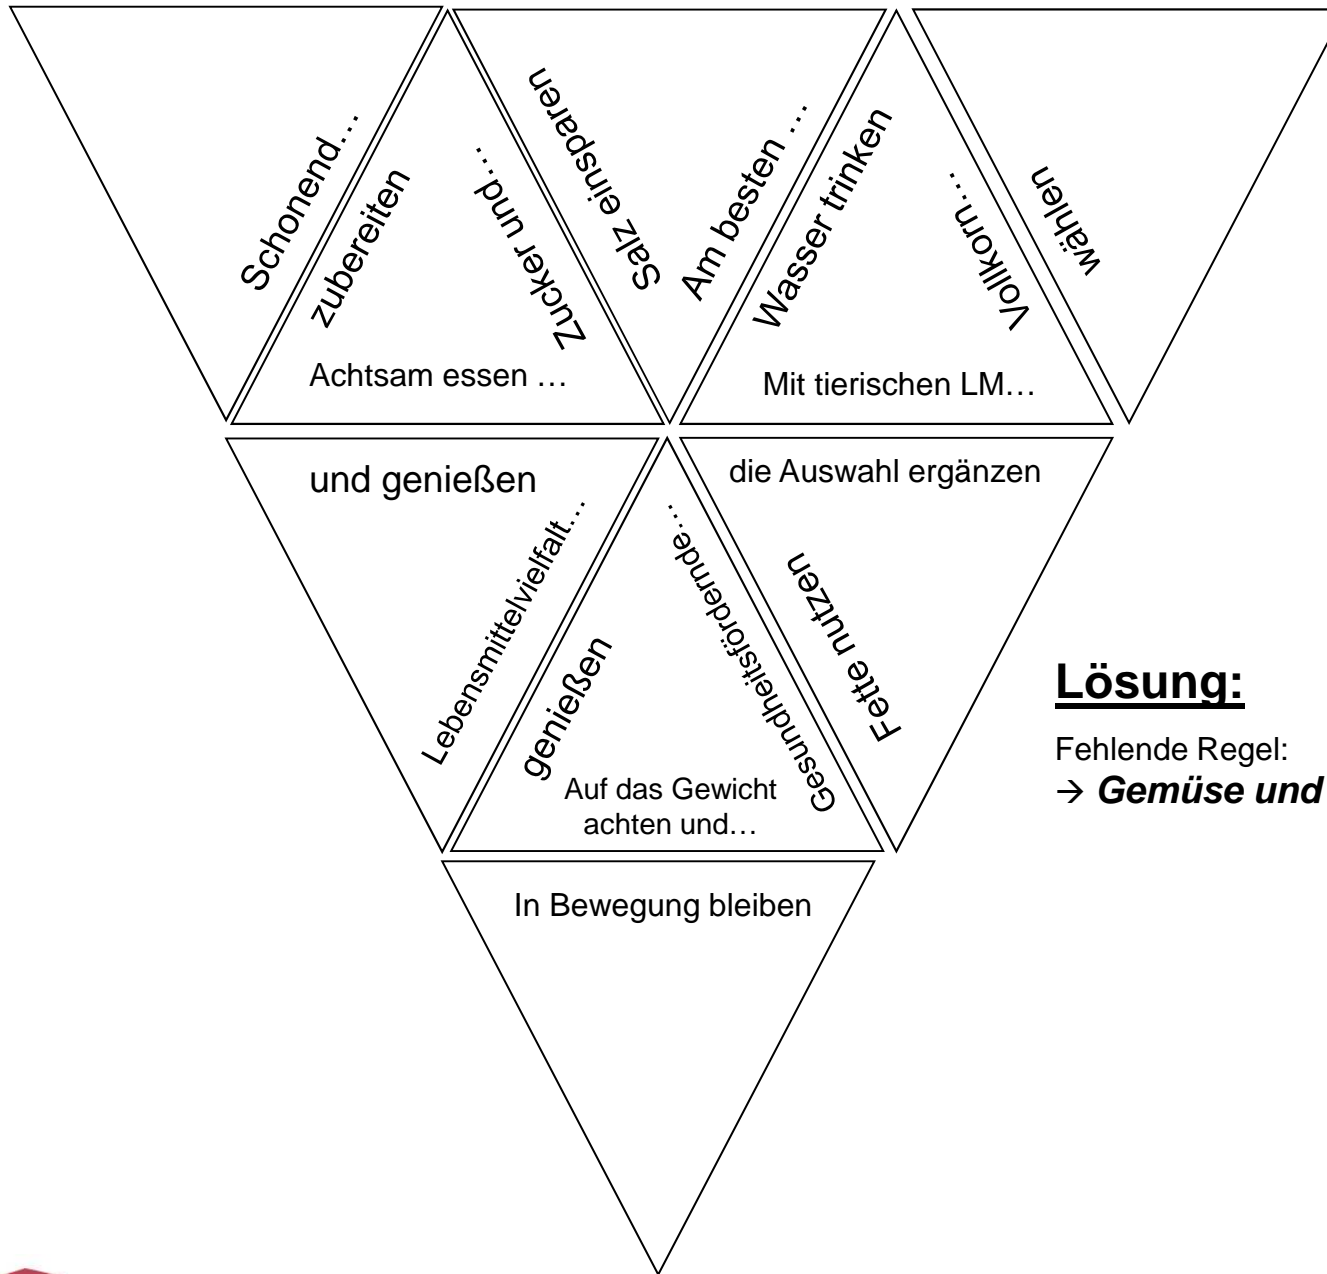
Schonend…

zubereiten

Zucker und…

Achtsam essen …

Salz einsparen

Am besten …

Wasser trinken

Vollkorn…

Mit tierischen LM…

wählen

und genießen

Lebensmittelvielfalt…

genießen

Gesundheitsfördernde…

Auf das Gewicht achten und…

die Auswahl ergänzen

Fette nutzen

In Bewegung bleiben

**Lösung:**

Fehlende Regel:
→ ***Gemüse und***